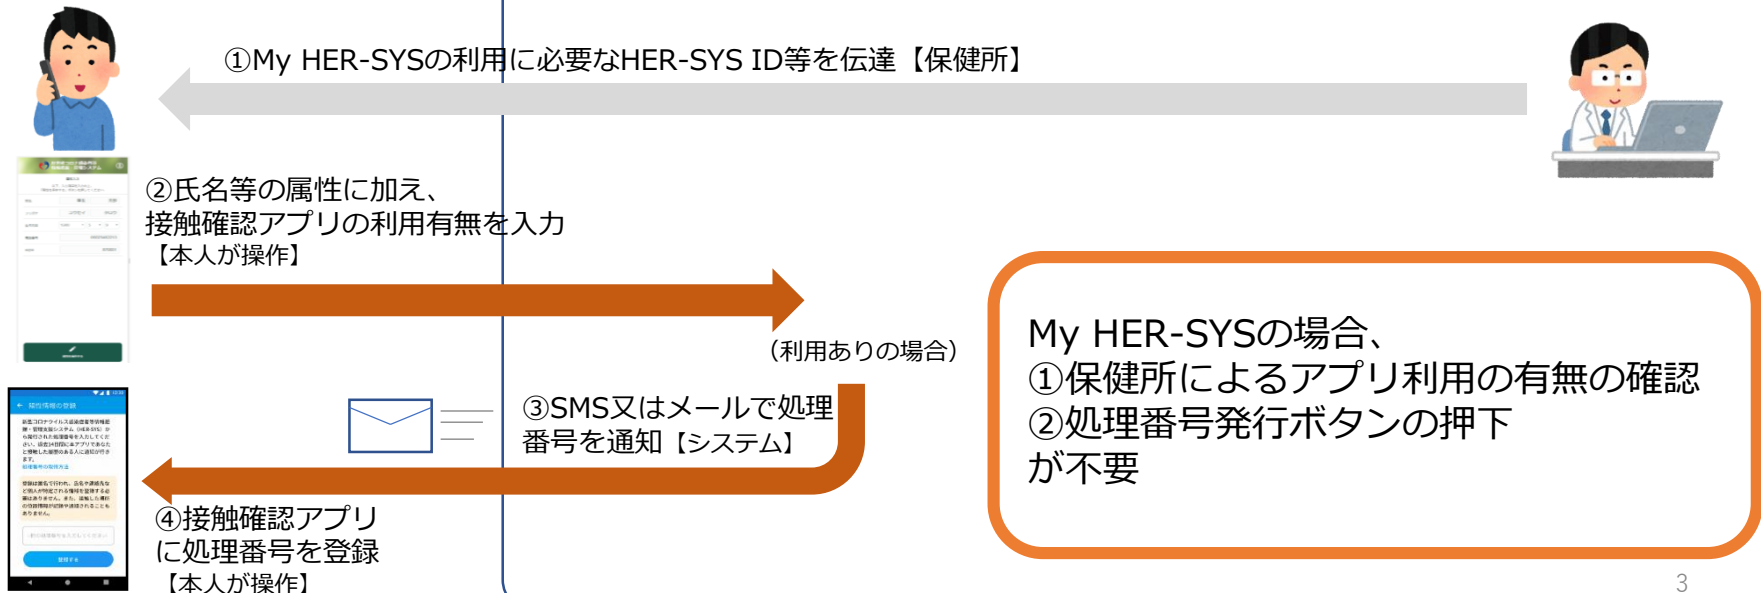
①My HER-SYSの利用に必要なHER-SYS ID等を伝達【保健所】

②氏名等の属性に加え、接触確認アプリの利用有無を入力【本人が操作】

（利用ありの場合）

③SMS又はメールで処理番号を通知【システム】

④接触確認アプリに処理番号を登録【本人が操作】

My HER-SYSの場合、
①保健所によるアプリ利用の有無の確認
②処理番号発行ボタンの押下
が不要

3